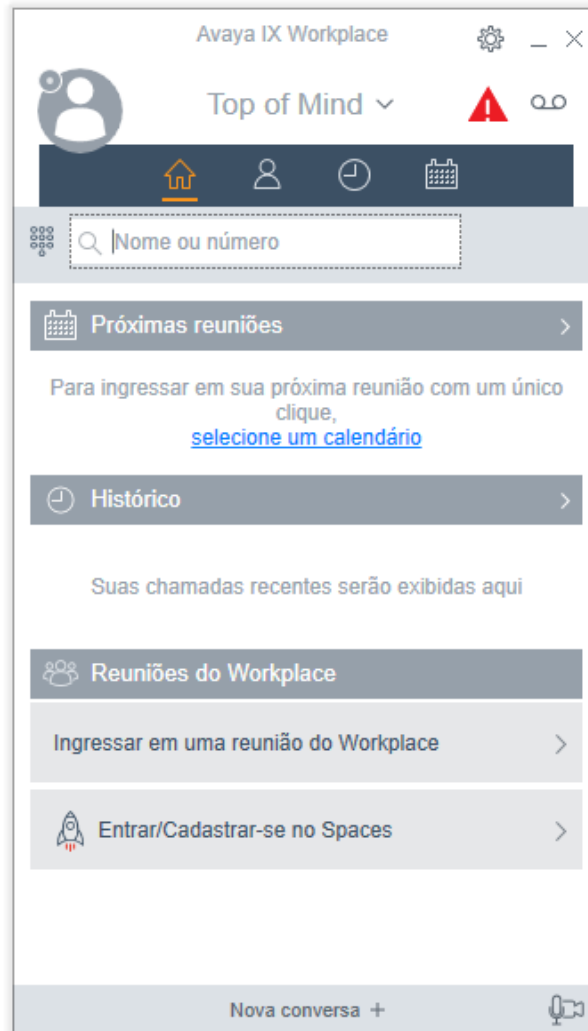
Avaya IX Workplace

Top of Mind

Nome ou número

Próximas reuniões

Para ingressar em sua próxima reunião com um único clique,
selecione um calendário

Histórico

Suas chamadas recentes serão exibidas aqui

Reuniões do Workplace

Ingressar em uma reunião do Workplace

Entrar/Cadastrar-se no Spaces

Nova conversa +